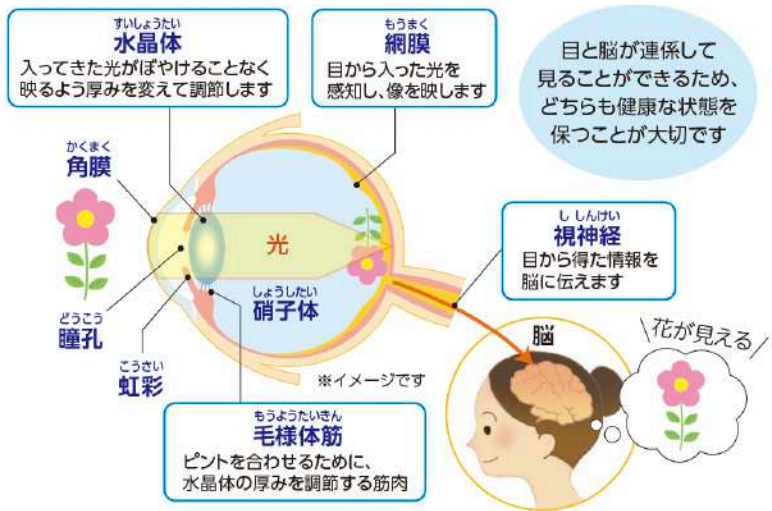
すいしょうたい
水晶体
入ってきた光がぼやけることなく映るよう厚みを変えて調節します

もうまく
網膜
目から入った光を感知し、像を映します

目と脳が連係して見ることができるため、どちらも健康な状態を保つことが大切です

かくまく
角膜

光

ししんけい
視神経
目から得た情報を脳に伝えます

しょうしたい
硝子体

どうこう
瞳孔

こうさい
虹彩

※イメージです

脳

花が見える

もうようたいきん
毛様体筋
ピントを合わせるために、水晶体の厚みを調節する筋肉